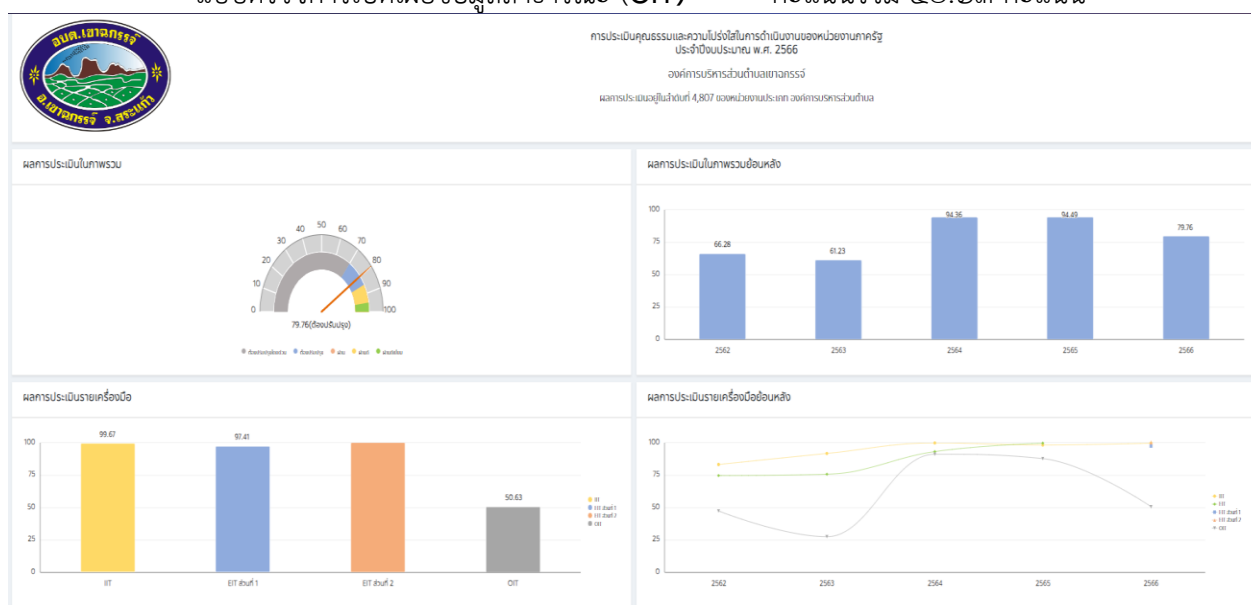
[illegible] (OIT) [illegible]

อบต.เขาฉกรรจ์
อ.เขาฉกรรจ์ จ.สระแก้ว

การประเมินคุณธรรมและความโปร่งใสในการดำเนินงานของหน่วยงานภาครัฐ
ประจำปีงบประมาณ พ.ศ. 2566

องค์การบริหารส่วนตำบลเขาฉกรรจ์

ผลการประเมินอยู่ในลำดับที่ 4,807 ของหน่วยงานประเภท องค์การบริหารส่วนตำบล

ผลการประเมินในภาพรวม

0 10 20 30 40 50 60 70 80 90 100

79.76(ต้องปรับปรุง)

ต้องปรับปรุงโดยด่วน ต้องปรับปรุง ผ่าน ผ่านดี ผ่านดีเลิศ

ผลการประเมินในภาพรวมย้อนหลัง

| 2562 | 2563 | 2564 | 2565 | 2566 |
|---|---|---|---|---|
| 66.28 | 61.23 | 94.36 | 94.49 | 79.76 |

100 75 50 25 0

ผลการประเมินรายเครื่องมือ

| IIT | EIT ส่วนที่ 1 | EIT ส่วนที่ 2 | OIT |
|---|---|---|---|
| 99.67 | 97.41 | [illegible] | 50.63 |

100 75 50 25 0

IIT
EIT ส่วนที่ 1
EIT ส่วนที่ 2
OIT

ผลการประเมินรายเครื่องมือย้อนหลัง

100 75 50 25 0

2562 2563 2564 2565 2566

IIT
EIT
EIT ส่วนที่ 1
EIT ส่วนที่ 2
OIT